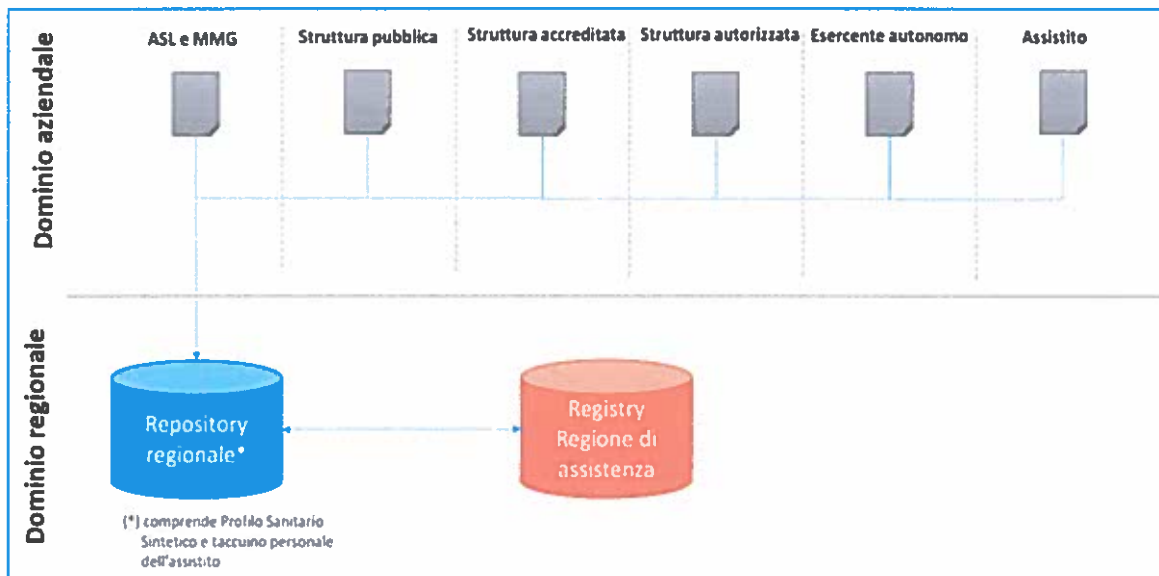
Dominio aziendale

ASL e MMG

Struttura pubblica

Struttura accreditata

Struttura autorizzata

Esercente autonomo

Assistito

Dominio regionale

Repository regionale*

Registry Regione di assistenza

(*) comprende Profilo Sanitario Sintetico e taccuino personale dell'assistito